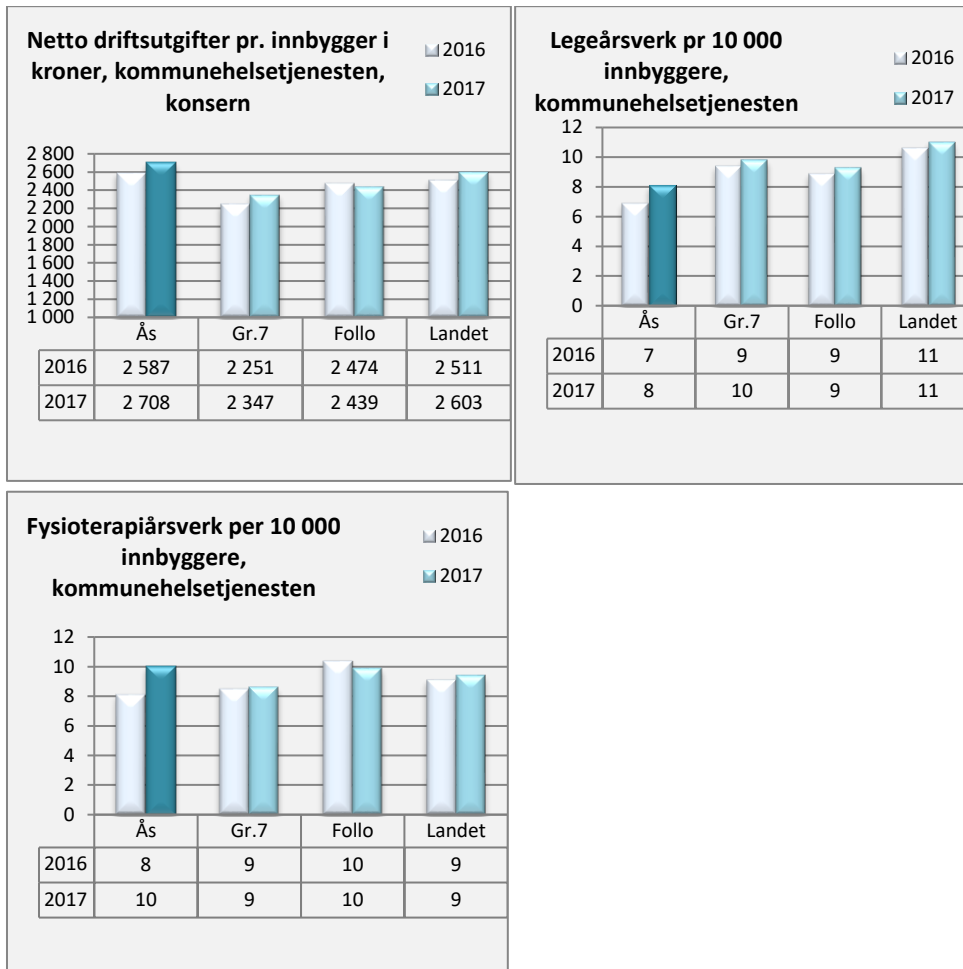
Netto driftsutgifter pr. innbygger i kroner, kommunehelsetjenesten, konsern

2016
2017

2 800
2 600
2 400
2 200
2 000
1 800
1 600
1 400
1 200
1 000

| | Ås | Gr.7 | Follo | Landet |
|---|---|---|---|---|
| 2016 | 2 587 | 2 251 | 2 474 | 2 511 |
| 2017 | 2 708 | 2 347 | 2 439 | 2 603 |

Legeårsverk pr 10 000 innbyggere, kommunehelsetjenesten

2016
2017

12
10
8
6
4
2
0

| | Ås | Gr.7 | Follo | Landet |
|---|---|---|---|---|
| 2016 | 7 | 9 | 9 | 11 |
| 2017 | 8 | 10 | 9 | 11 |

Fysioterapiårsverk per 10 000 innbyggere, kommunehelsetjenesten

2016
2017

12
10
8
6
4
2
0

| | Ås | Gr.7 | Follo | Landet |
|---|---|---|---|---|
| 2016 | 8 | 9 | 10 | 9 |
| 2017 | 10 | 9 | 10 | 9 |